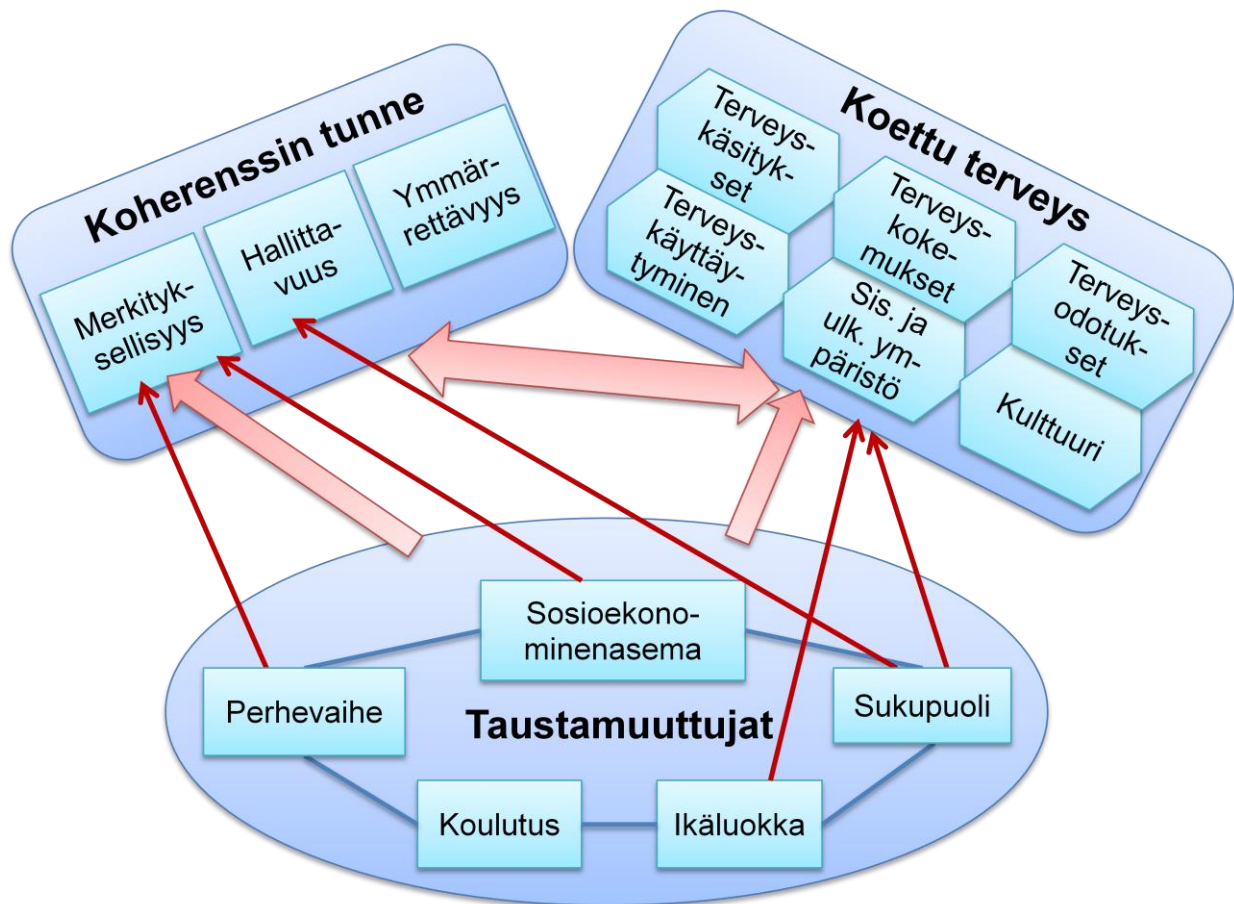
Koherenssin tunne

Merkityksellisyys

Hallittavuus

Ymmärrettävyys

Koettu terveys

Terveyskäsitykset

Terveyskäyttäytyminen

Terveyskokemukset

Sis. ja ulk. ympäristö

Terveysodotukset

Kulttuuri

Sosioekonominenasema

Perhevaihe

Taustamuuttujat

Sukupuoli

Koulutus

Ikäluokka